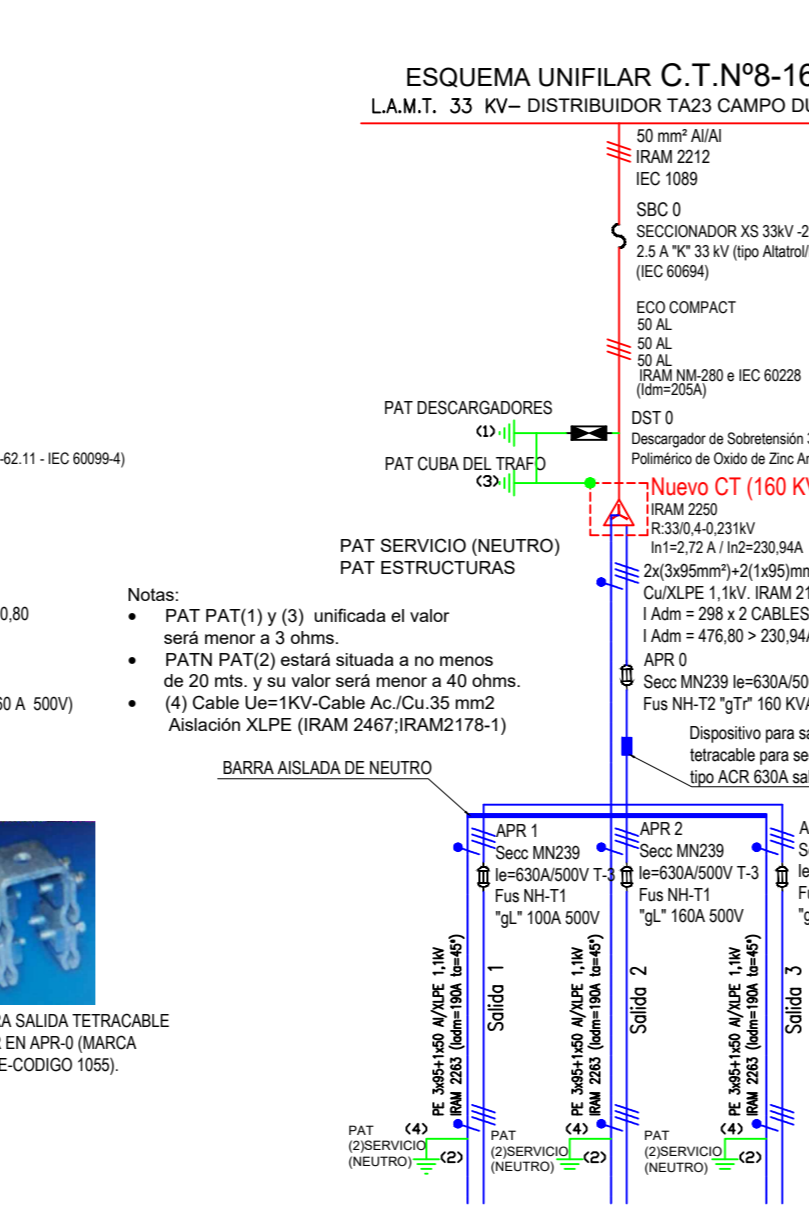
ESQUEMA UNIFILAR C.T.Nº8-16
L.A.M.T. 33 KV– DISTRIBUIDOR TA23 CAMPO DU

50 mm² Al/Al
IRAM 2212
IEC 1089

SBC 0
SECCIONADOR XS 33kV -2
2.5 A "K" 33 kV (tipo Altatrol/
(IEC 60694)

ECO COMPACT
50 AL
50 AL
50 AL
IRAM NM-280 e IEC 60228
(Idm=205A)

PAT DESCARGADORES
(1)
DST 0
Descargador de Sobretensión 3
Polimérico de Oxido de Zinc Ar

-62.11 - IEC 60099-4)

PAT CUBA DEL TRAFO
(3)
Nuevo CT (160 KV
IRAM 2250
R:33/0,4-0,231kV
In1=2,72 A / In2=230,94A

PAT SERVICIO (NEUTRO)
PAT ESTRUCTURAS

2x(3x95mm²)+2(1x95)mn
Cu/XLPE 1,1kV. IRAM 21
I Adm = 298 x 2 CABLES
I Adm = 476,80 > 230,94/

Notas:
• PAT PAT(1) y (3) unificada el valor será menor a 3 ohms.
• PATN PAT(2) estará situada a no menos de 20 mts. y su valor será menor a 40 ohms.
• (4) Cable Ue=1KV-Cable Ac./Cu.35 mm2 Aislación XLPE (IRAM 2467;IRAM2178-1)

0,80

60 A 500V)

APR 0
Secc MN239 Ie=630A/50
Fus NH-T2 "gTr" 160 KV/

Dispositivo para sa
tetracable para se
tipo ACR 630A sal

BARRA AISLADA DE NEUTRO

APR 1
Secc MN239
Ie=630A/500V T-3
Fus NH-T1
"gL" 100A 500V

APR 2
Secc MN239
Ie=630A/500V T-3
Fus NH-T1
"gL" 160A 500V

A
S
Ie
Fu
"g

PE 3x95+1x50 Al/XLPE 1,1kV IRAM 2263 (Iodm=190A ta=45°)
Salida 1

PE 3x95+1x50 Al/XLPE 1,1kV IRAM 2263 (Iodm=190A ta=45°)
Salida 2

PE 3x95+1x50 Al/XLPE 1,1kV IRAM 2263 (Iodm=190A ta=45°)
Salida 3

RA SALIDA TETRACABLE
R EN APR-0 (MARCA
E-CODIGO 1055).

PAT
(2)SERVICIO
(NEUTRO)
(4)
(2)

PAT
(2)SERVICIO
(NEUTRO)
(4)
(2)

PAT
(2)SERVICIO
(NEUTRO)
(4)
(2)